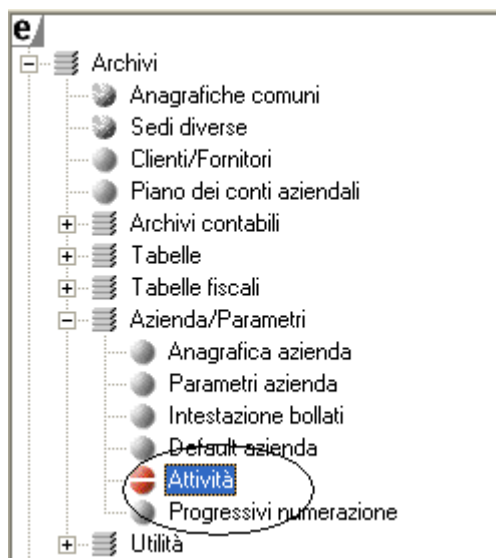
e/
Archivi
Anagrafiche comuni
Sedi diverse
Clienti/Fornitori
Piano dei conti aziendali
Archivi contabili
Tabelle
Tabelle fiscali
Azienda/Parametri
Anagrafica azienda
Parametri azienda
Intestazione bollati
Default azienda
Attività
Progressivi numerazione
Utilità